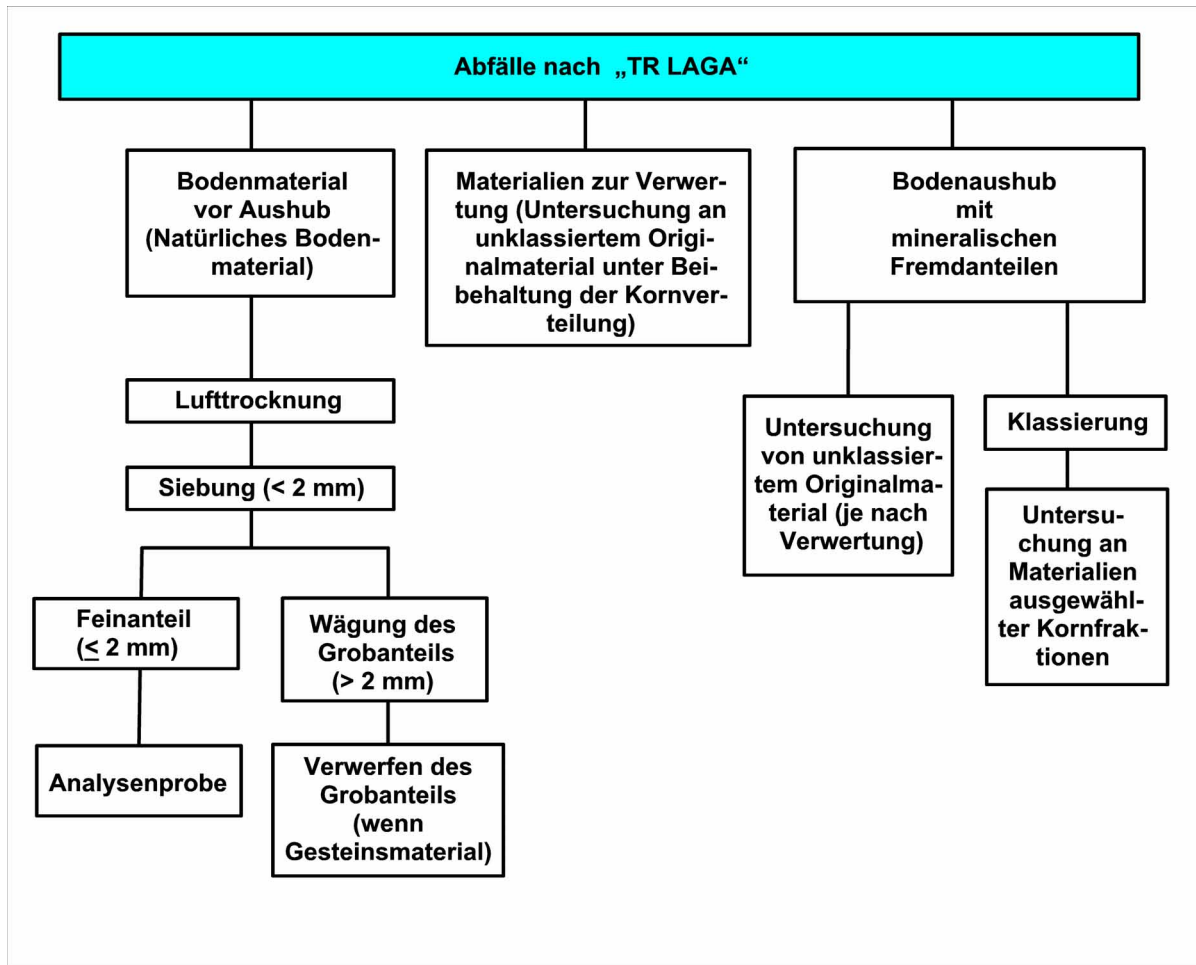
Abfälle nach „TR LAGA“

Bodenmaterial vor Aushub (Natürliches Bodenmaterial)

Materialien zur Verwertung (Untersuchung an unklassiertem Originalmaterial unter Beibehaltung der Kornverteilung)

Bodenaushub mit mineralischen Fremdanteilen

Lufttrocknung

Siebung (< 2 mm)

Feinanteil ($\leq$ 2 mm)

Analysenprobe

Wägung des Grobanteils (> 2 mm)

Verwerfen des Grobanteils (wenn Gesteinsmaterial)

Untersuchung von unklassiertem Originalmaterial (je nach Verwertung)

Klassierung

Untersuchung an Materialien ausgewählter Kornfraktionen